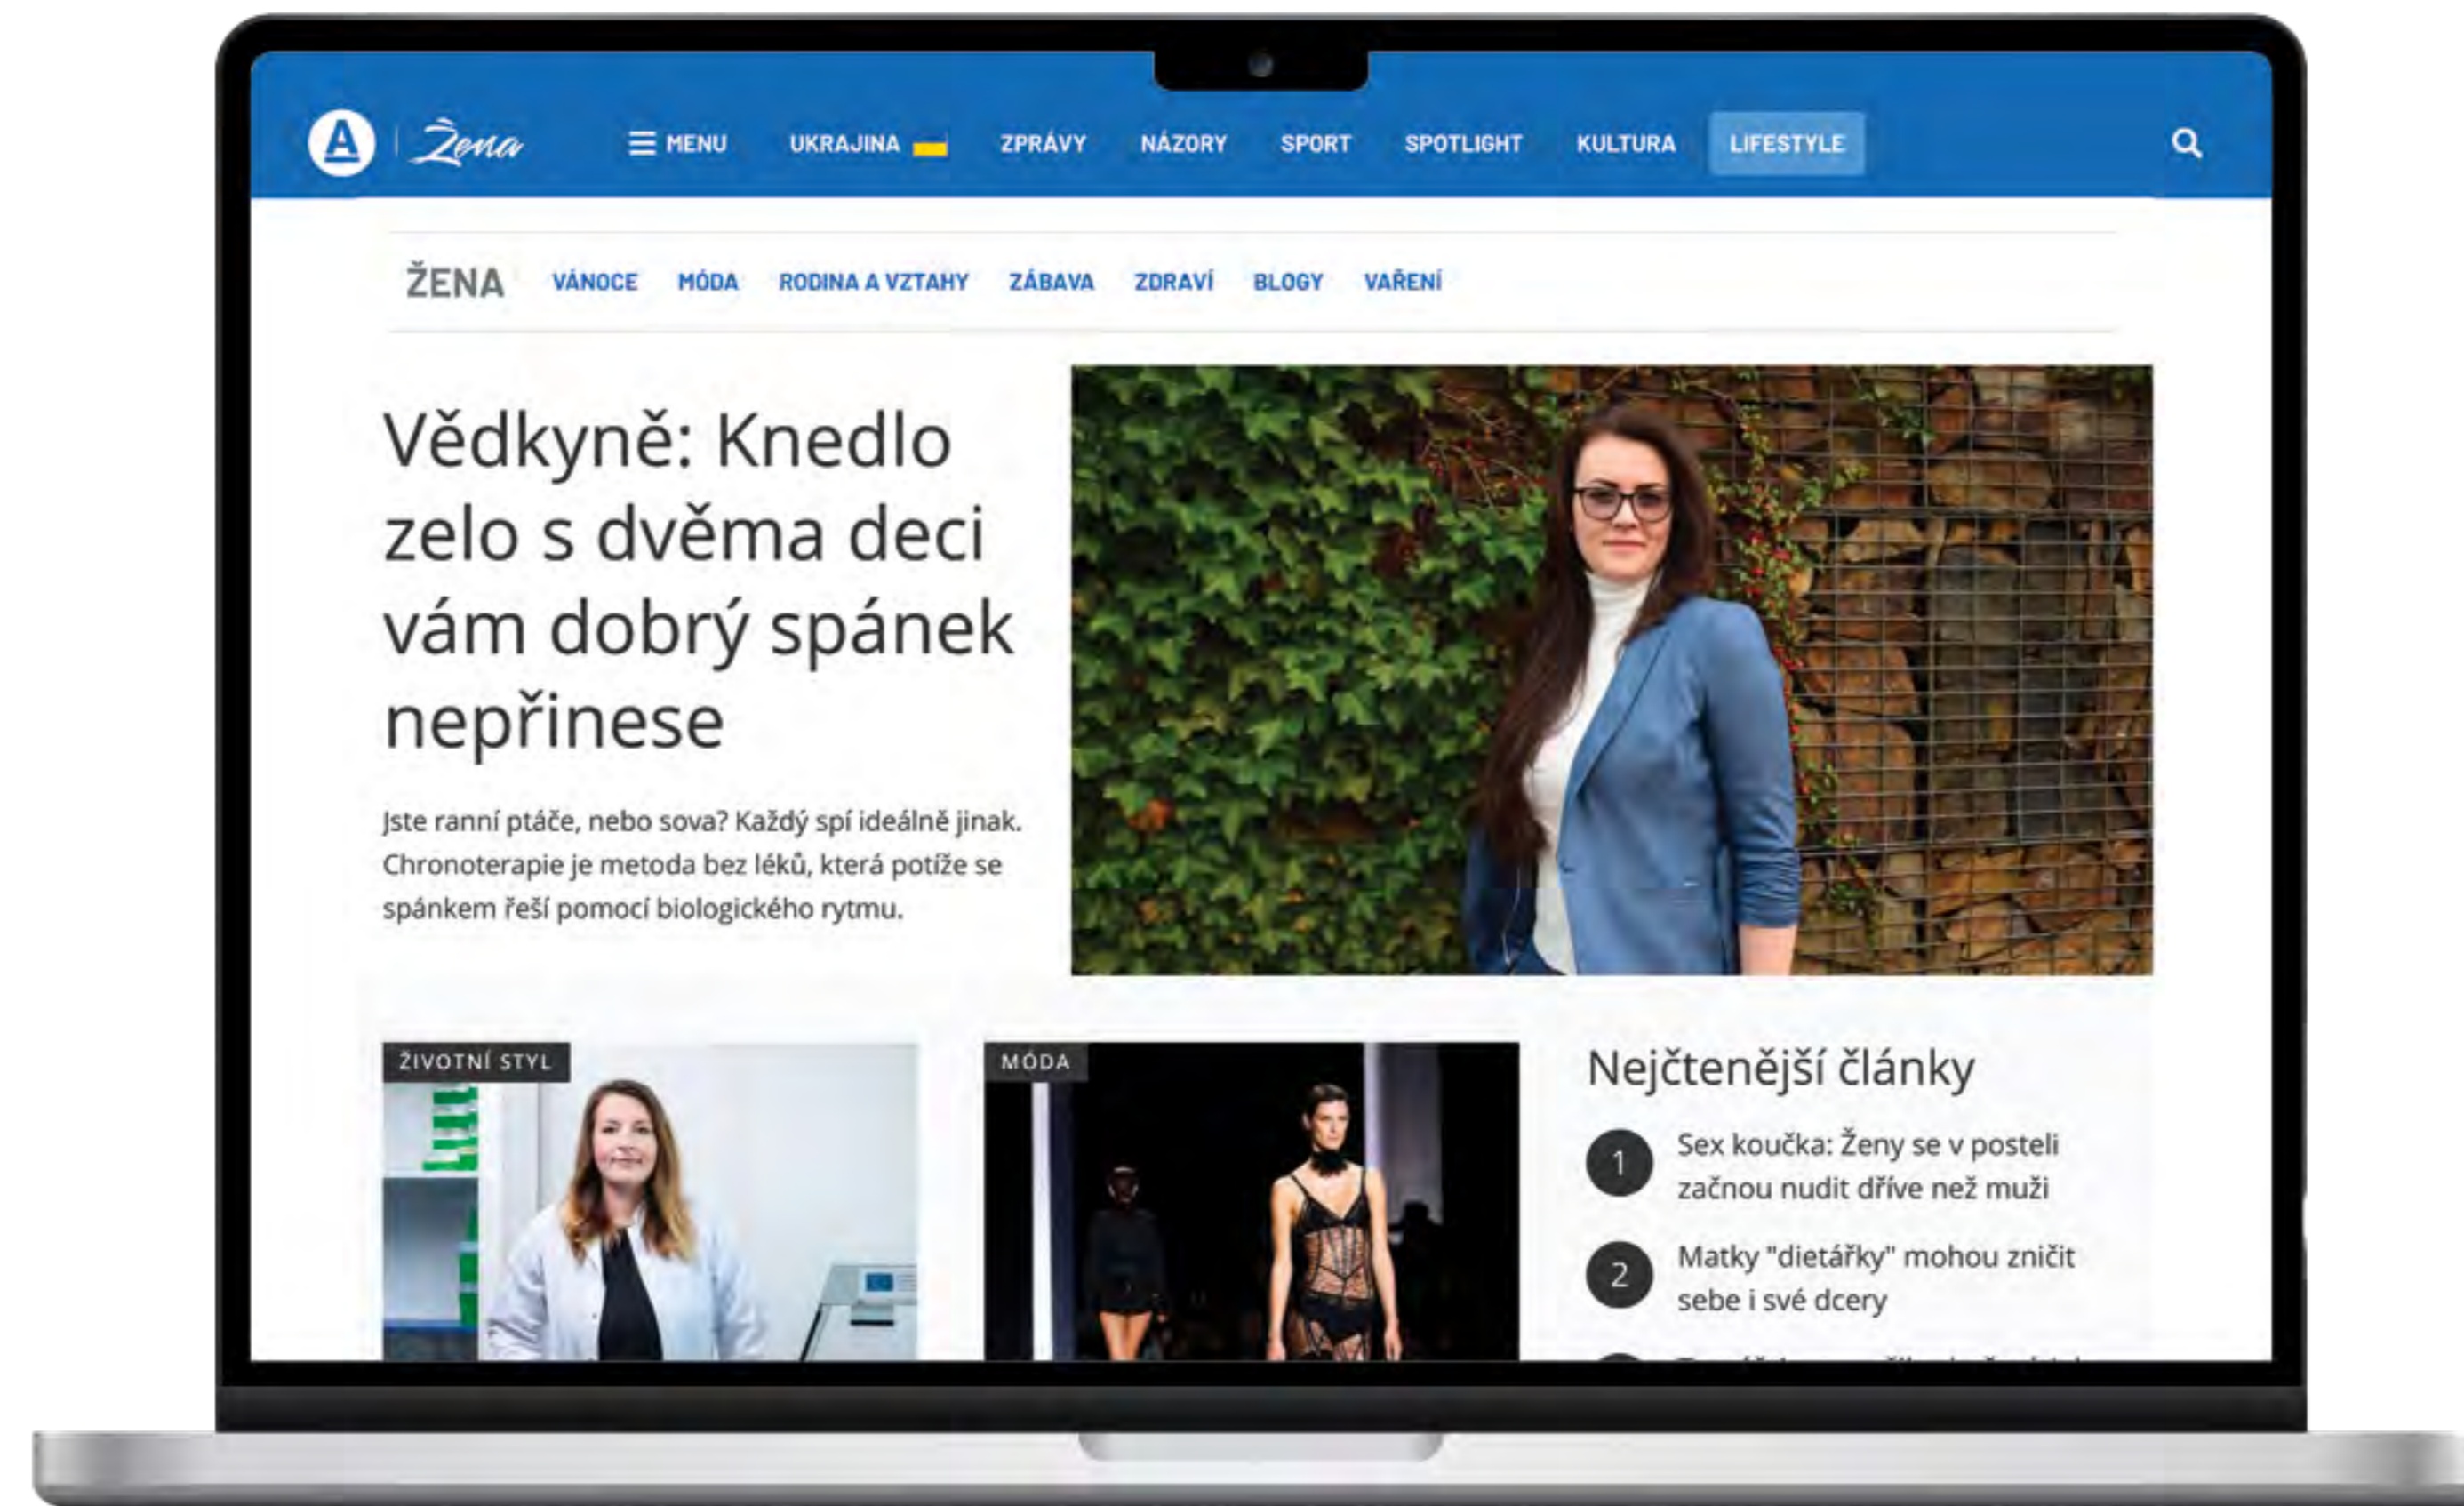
A Žena

MENU UKRAJINA ZPRÁVY NÁZORY SPORT SPOTLIGHT KULTURA LIFESTYLE

ŽENA VÁNOCE MÓDA RODINA A VZTAHY ZÁBAVA ZDRAVÍ BLOGY VAŘENÍ

Vědkyně: Knedlo zelo s dvěma deci vám dobrý spánek nepřinese

Jste ranní ptáče, nebo sova? Každý spí ideálně jinak. Chronoterapie je metoda bez léků, která potíže se spánkem řeší pomocí biologického rytmu.

ŽIVOTNÍ STYL

MÓDA

Nejčtenější články

1 Sex koučka: Ženy se v posteli začnou nudit dříve než muži

2 Matky "dietářky" mohou zničit sebe i své dcery

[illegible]